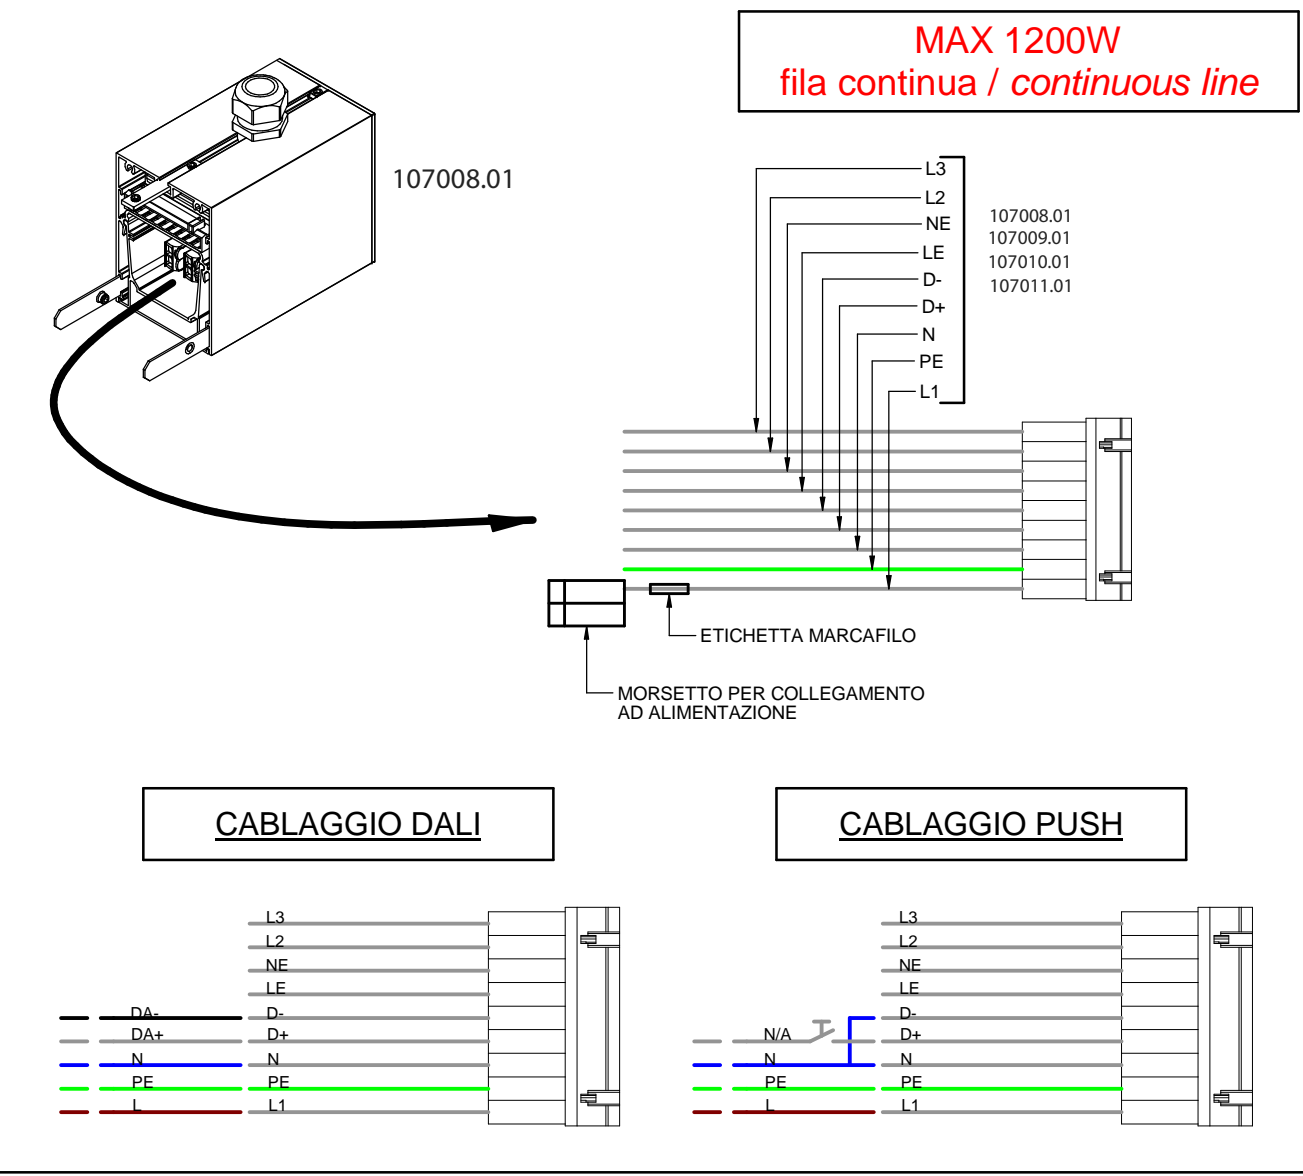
MAX 1200W
fila continua / continuous line

107008.01

L3
L2
NE
LE
D-
D+
N
PE
L1

107008.01
107009.01
107010.01
107011.01

ETICHETTA MARCAFILO

MORSETTO PER COLLEGAMENTO AD ALIMENTAZIONE

CABLAGGIO DALI

L3
L2
NE
LE
DA-
D-
DA+
D+
N
N
PE
PE
L
L1

CABLAGGIO PUSH

L3
L2
NE
LE
D-
N/A
D+
N
N
PE
PE
L
L1